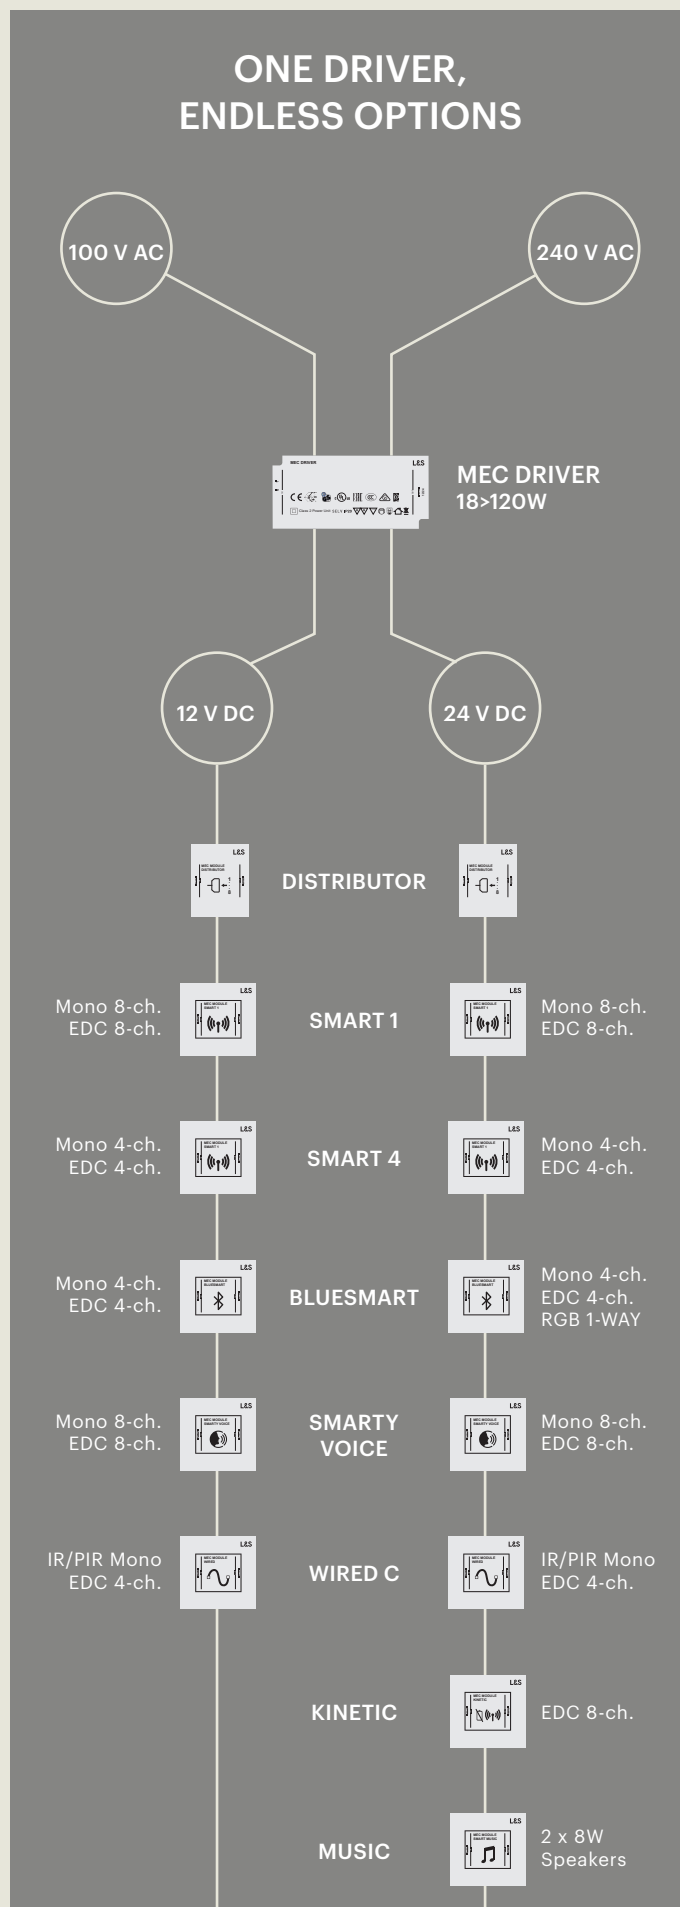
ONE DRIVER, ENDLESS OPTIONS

100 V AC

240 V AC

MEC DRIVER
18>120W

12 V DC

24 V DC

DISTRIBUTOR

Mono 8-ch.
EDC 8-ch.

SMART 1

Mono 8-ch.
EDC 8-ch.

Mono 4-ch.
EDC 4-ch.

SMART 4

Mono 4-ch.
EDC 4-ch.

Mono 4-ch.
EDC 4-ch.

BLUESMART

Mono 4-ch.
EDC 4-ch.
RGB 1-WAY

Mono 8-ch.
EDC 8-ch.

SMARTY VOICE

Mono 8-ch.
EDC 8-ch.

IR/PIR Mono
EDC 4-ch.

WIRED C

IR/PIR Mono
EDC 4-ch.

KINETIC

EDC 8-ch.

MUSIC

2 x 8W
Speakers